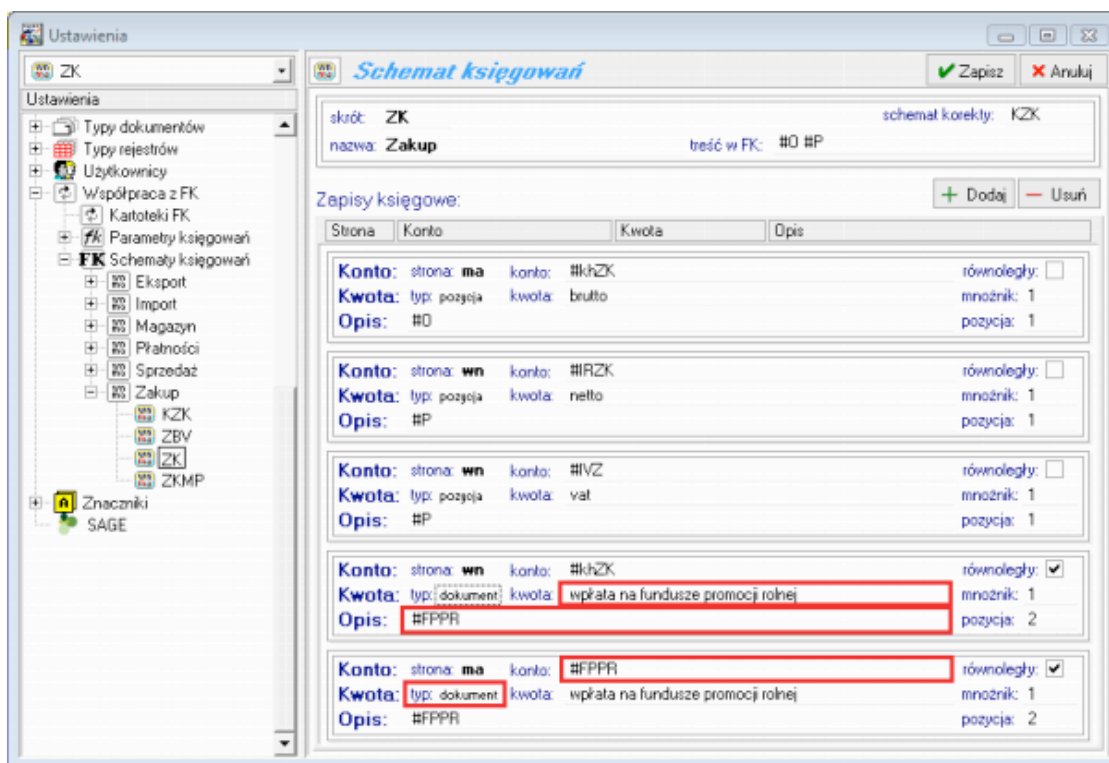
Ustawienia

ZK

Ustawienia

Typy dokumentów
Typy rejestrów
Użytkownicy
Współpraca z FK
Kartoteki FK
Parametry księgowań
Schematy księgowań
Eksport
Import
Magazyn
Płatności
Sprzedaż
Zakup
KZK
ZBV
ZK
ZKMP
Znaczniki
SAGE

Schemat księgowań

Zapisz
Anuluj

skrót: ZK
schemat korekty: KZK
nazwa: Zakup
treść w FK: #O #P

Zapisy księgowe:

Dodaj
Usuń

| Strona | Konto | Kwota | Opis |
|---|---|---|---|

Konto: strona: ma konto: #khZK równoległy:
Kwota: typ: pozycja kwota: brutto mnożnik: 1
Opis: #O pozycja: 1

Konto: strona: wn konto: #IRZK równoległy:
Kwota: typ: pozycja kwota: netto mnożnik: 1
Opis: #P pozycja: 1

Konto: strona: wn konto: #IVZ równoległy:
Kwota: typ: pozycja kwota: vat mnożnik: 1
Opis: #P pozycja: 1

Konto: strona: wn konto: #khZK równoległy:
Kwota: typ: dokument kwota: wpłata na fundusze promocji rolnej mnożnik: 1
Opis: #FPPR pozycja: 2

Konto: strona: ma konto: #FPPR równoległy:
Kwota: typ: dokument kwota: wpłata na fundusze promocji rolnej mnożnik: 1
Opis: #FPPR pozycja: 2